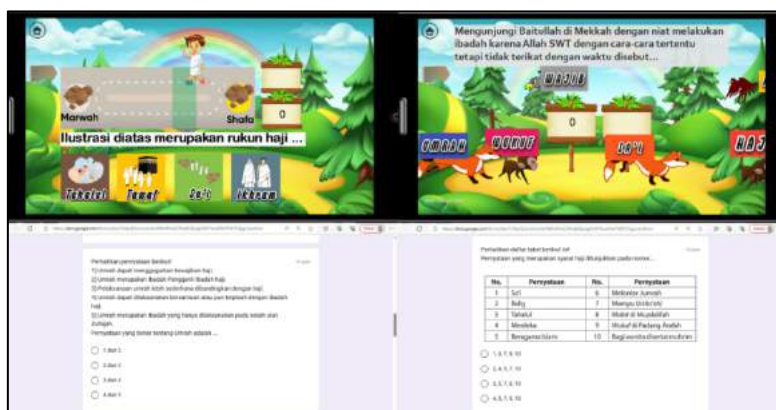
Marwah

Shafa

0

Ilustrasi diatas merupakan rukun haji ...

Tahalul

Tawaf

Sa'i

Ihram

Mengunjungi Baitullah di Mekkah dengan niat melakukan ibadah karena Allah SWT dengan cara-cara tertentu tetapi tidak terikat dengan waktu disebut...

WAJIB

0

UMRAH

RUKUN

SA'I

HAJ

Perhatikan pernyataan berikut!
1) Umrah dapat menggugurkan kewajiban haji
2) Umrah merupakan ibadah Pengganti ibadah haji
3) Pelaksanaan umrah lebih sederhana dibandingkan dengan haji
4) Umrah dapat dilaksanakan kapan saja atau pun bersamaan dengan ibadah haji
5) Umrah merupakan ibadah yang hanya dilaksanakan pada waktu dan tempat tertentu
Pernyataan yang benar tentang Umrah adalah ....

1 dan 2

2 dan 3

3 dan 4

4 dan 5

Perhatikan daftar tabel berikut ini!
Pernyataan yang merupakan syarat haji ditunjukkan pada nomor...

| No. | Pernyataan | No. | Pernyataan |
|---|---|---|---|
| 1 | Sa'i | 6 | Melontar Jumrah |
| 2 | Baligh | 7 | Mampu (istita'ah) |
| 3 | Tahalul | 8 | Mabit di Muzdalifah |
| 4 | Merdeka | 9 | Wukuf di Padang Arafah |
| 5 | Beragama Islam | 10 | Bagi wanita disertai mahram |

1, 3, 7, 9, 10

2, 4, 5, 7, 10

3, 5, 7, 8, 10

4, 5, 7, 9, 10